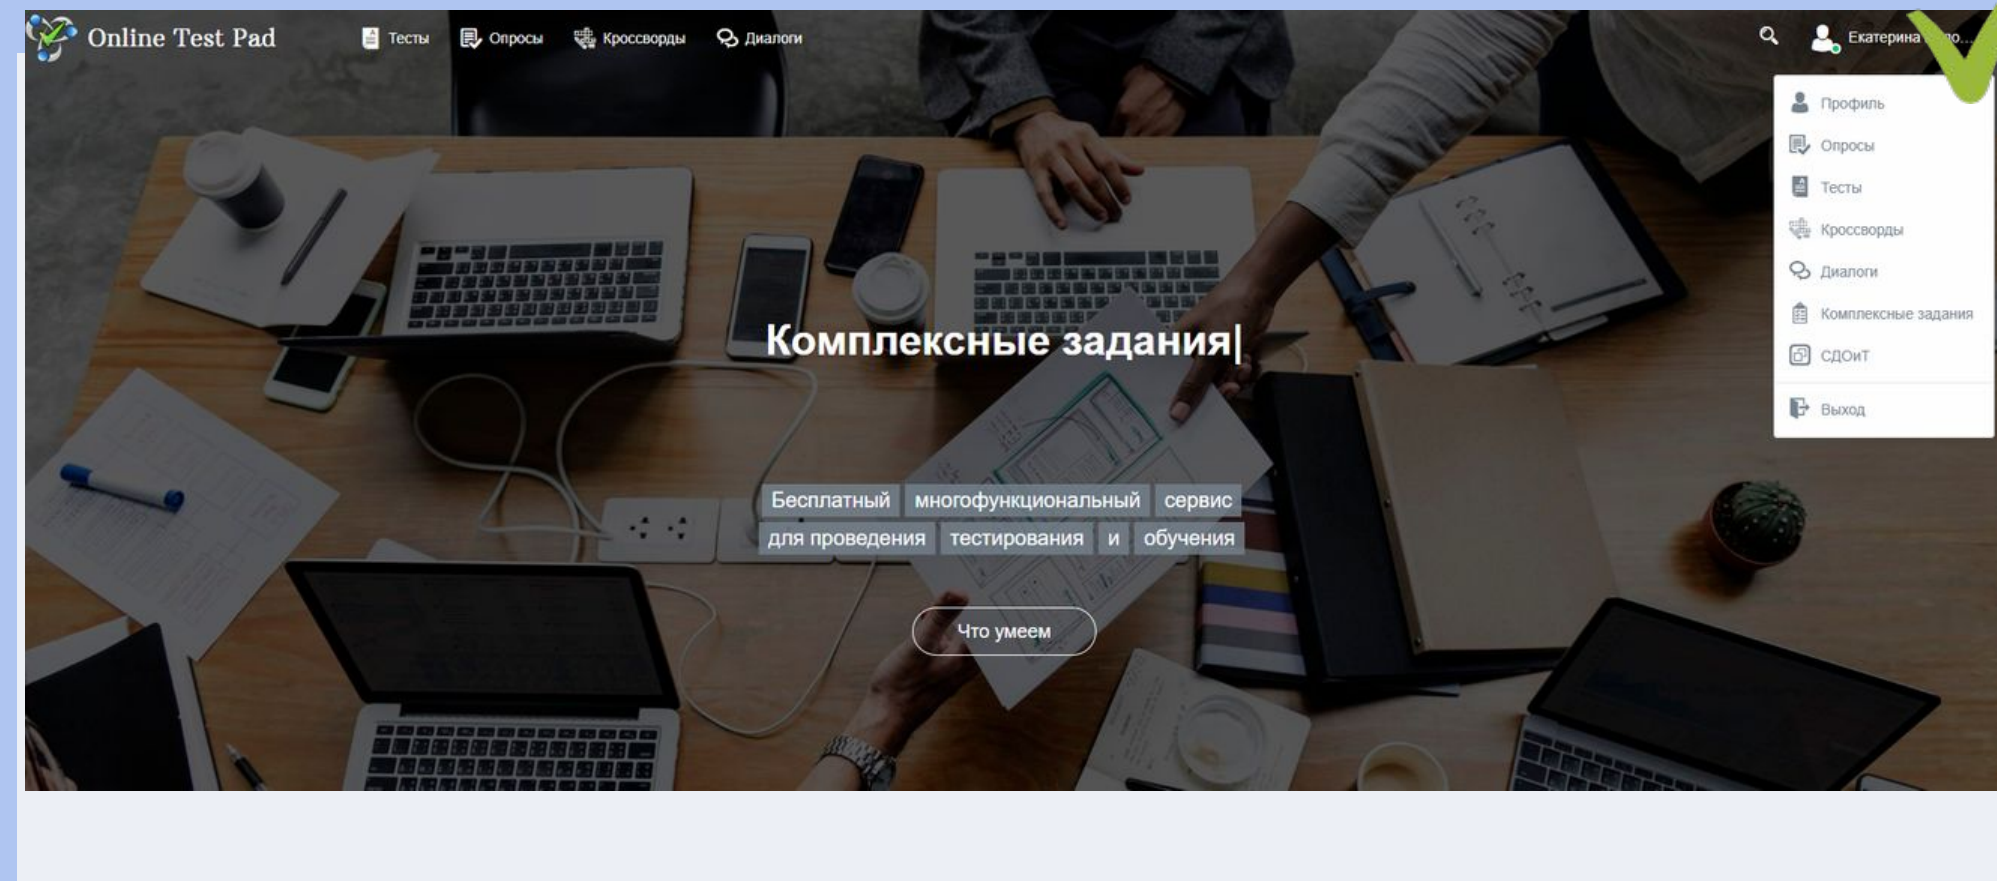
Online Test Pad

Тесты Опросы Кроссворды Диалоги

Екатерина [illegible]

Профиль
Опросы
Тесты
Кроссворды
Диалоги
Комплексные задания
СДОиТ
Выход

Комплексные задания|

Бесплатный многофункциональный сервис для проведения тестирования и обучения

Что умеем